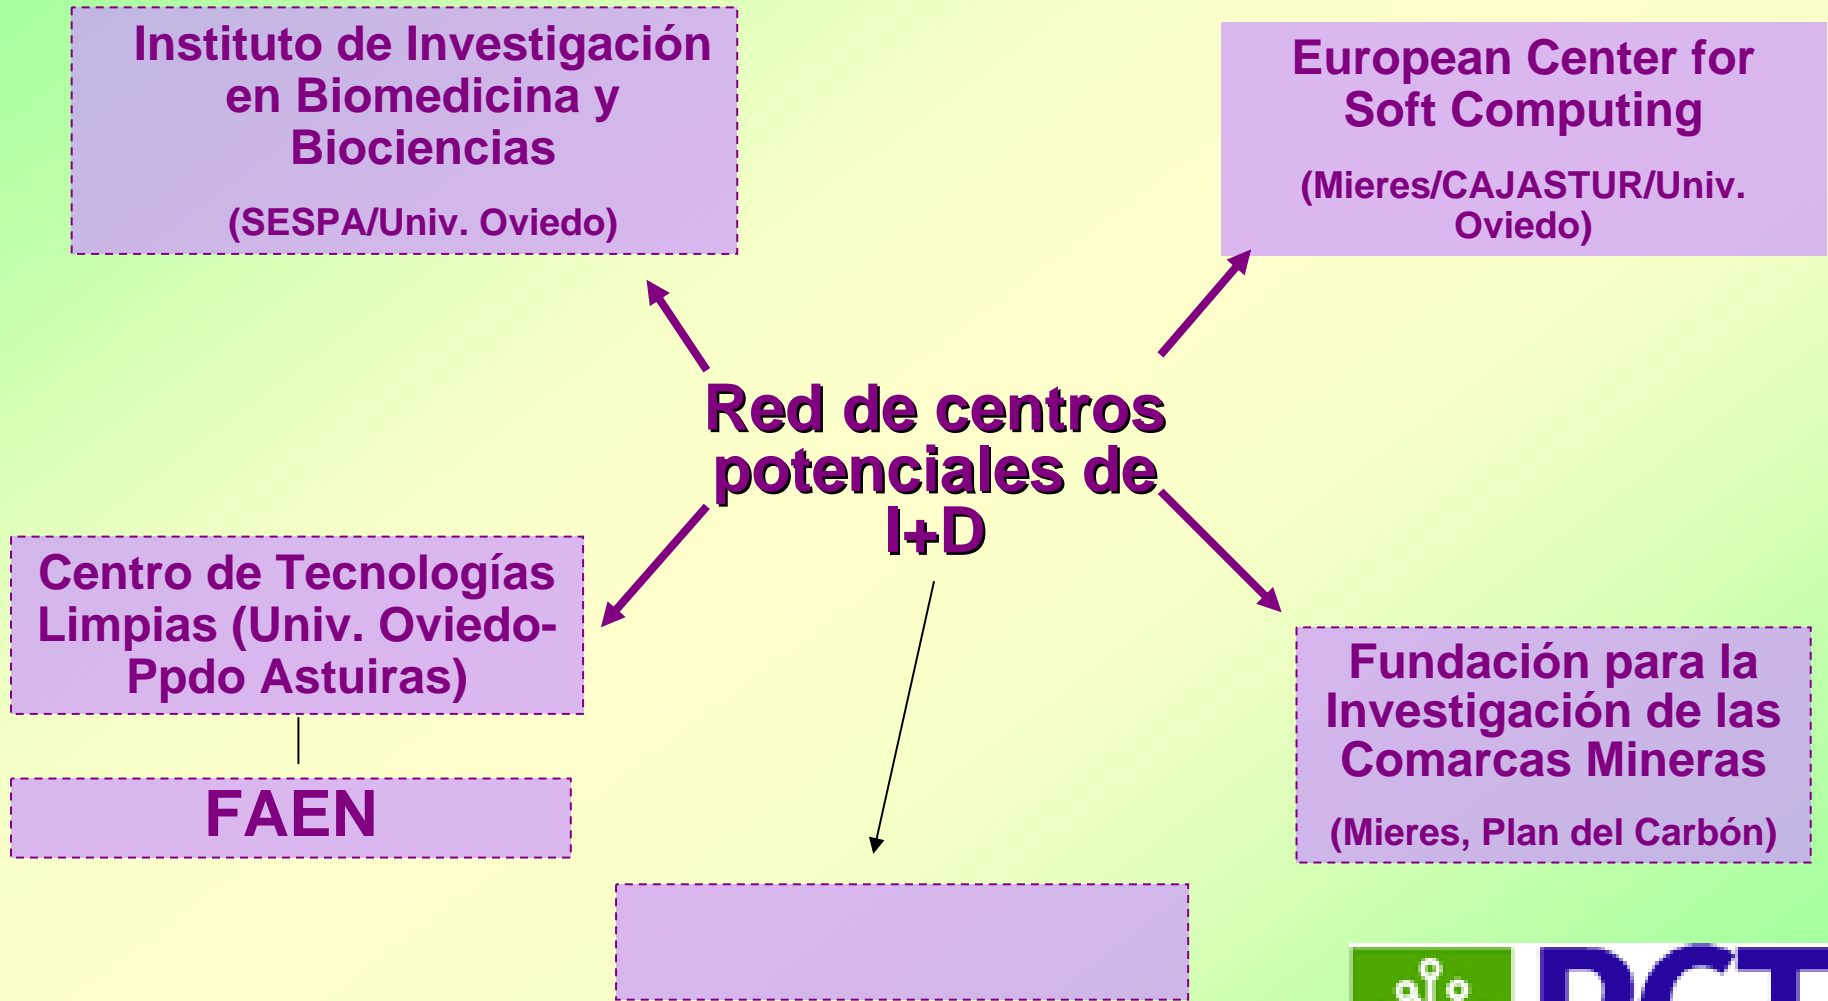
Instituto de Investigación en Biomedicina y Biociencias

(SESPA/Univ. Oviedo)

European Center for Soft Computing

(Mieres/CAJASTUR/Univ. Oviedo)

Red de centros potenciales de I+D

Centro de Tecnologías Limpias (Univ. Oviedo-Ppdo Astuiras)

FAEN

Fundación para la Investigación de las Comarcas Mineras

(Mieres, Plan del Carbón)

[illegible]